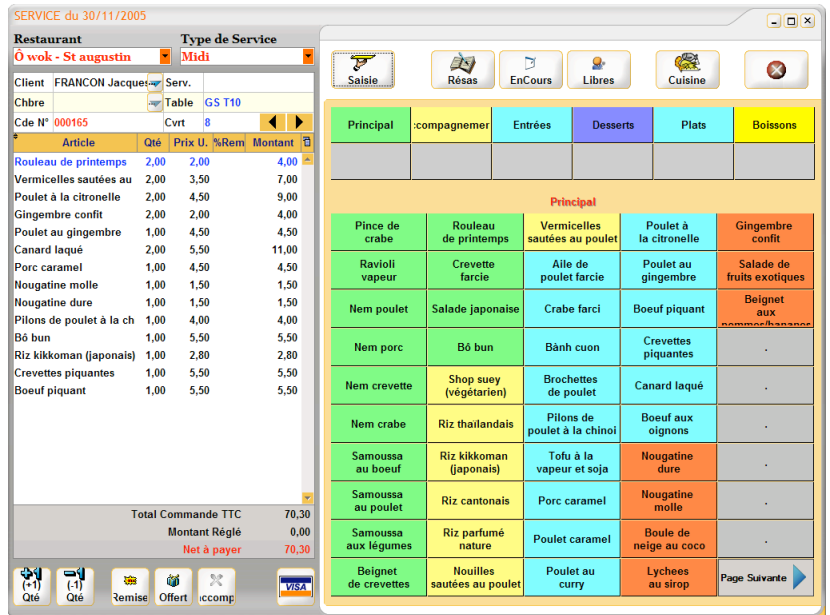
SERVICE du 30/11/2005

Restaurant
Ô wok - St augustin

Type de Service
Midi

Client FRANCON Jacques
Serv.
Chbre
Table GS T10
Cde N° 000165
Cvrt 8

| Article | Qté | Prix U. | %Rem | Montant |
|---|---|---|---|---|
| Rouleau de printemps | 2,00 | 2,00 | | 4,00 |
| Vermicelles sautées au | 2,00 | 3,50 | | 7,00 |
| Poulet à la citronelle | 2,00 | 4,50 | | 9,00 |
| Gingembre confit | 2,00 | 2,00 | | 4,00 |
| Poulet au gingembre | 1,00 | 4,50 | | 4,50 |
| Canard laqué | 2,00 | 5,50 | | 11,00 |
| Porc caramel | 1,00 | 4,50 | | 4,50 |
| Nougatine molle | 1,00 | 1,50 | | 1,50 |
| Nougatine dure | 1,00 | 1,50 | | 1,50 |
| Pilons de poulet à la ch | 1,00 | 4,00 | | 4,00 |
| Bô bun | 1,00 | 5,50 | | 5,50 |
| Riz kikkoman (japonais) | 1,00 | 2,80 | | 2,80 |
| Crevettes piquantes | 1,00 | 5,50 | | 5,50 |
| Boeuf piquant | 1,00 | 5,50 | | 5,50 |

Total Commande TTC 70,30
Montant Réglé 0,00
Net à payer 70,30

(+1) Qté
(-1) Qté
Remise
Offert
accomp
VISA

Saisie
Résas
EnCours
Libres
Cuisine

| Principal | ccompagnement | Entrées | Desserts | Plats | Boissons |
|---|---|---|---|---|---|

Principal

| | | | | |
|---|---|---|---|---|
| Pince de crabe | Rouleau de printemps | Vermicelles sautées au poulet | Poulet à la citronelle | Gingembre confit |
| Ravioli vapeur | Crevette farcie | Aile de poulet farcie | Poulet au gingembre | Salade de fruits exotiques |
| Nem poulet | Salade japonaise | Crabe farci | Boeuf piquant | Beignet aux pommes/bananes |
| Nem porc | Bô bun | Bành cuon | Crevettes piquantes | . |
| Nem crevette | Shop suey (végétarien) | Brochettes de poulet | Canard laqué | . |
| Nem crabe | Riz thailandais | Pilons de poulet à la chinoi | Boeuf aux oignons | . |
| Samoussa au boeuf | Riz kikkoman (japonais) | Tofu à la vapeur et soja | Nougatine dure | . |
| Samoussa au poulet | Riz cantonais | Porc caramel | Nougatine molle | . |
| Samoussa aux légumes | Riz parfumé nature | Poulet caramel | Boule de neige au coco | . |
| Beignet de crevettes | Nouilles sautées au poulet | Poulet au curry | Lychees au sirop | Page Suivante |